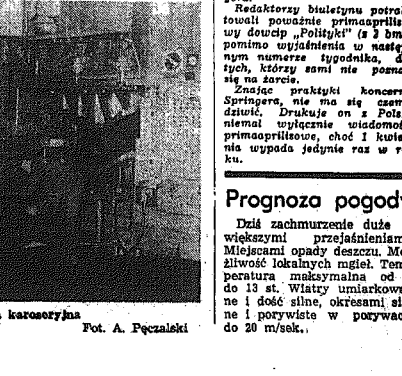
Redaktorzy biuletynu potra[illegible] towali poważnie primaaprilis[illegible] wy dowcip „Polityki" (z 1 bm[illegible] pomimo wyjaśnienia w następ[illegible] nym numerze tygodnika, d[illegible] tych, którzy sami nie pozna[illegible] się na żarcie.

Znając praktyki koncern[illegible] Springera, nie ma się czem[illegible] dziwić. Drukuje on z Pols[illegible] niemal wyłącznie wiadomo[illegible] primaaprilisowe, choć 1 kwie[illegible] nia wypada jedynie raz w r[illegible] ku.

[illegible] karoseryjna
Fot. A. Pęczalski

Prognoza pogody

Dziś zachmurzenie duże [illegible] większymi przejaśnieniam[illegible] Miejscami opady deszczu. Mo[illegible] żliwość lokalnych mgieł. Tem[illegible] peratura maksymalna od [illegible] do 13 st. Wiatry umiarkowa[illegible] ne i dość silne, okresami si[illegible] ne i porywiste w porywac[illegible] do 20 m/sek.